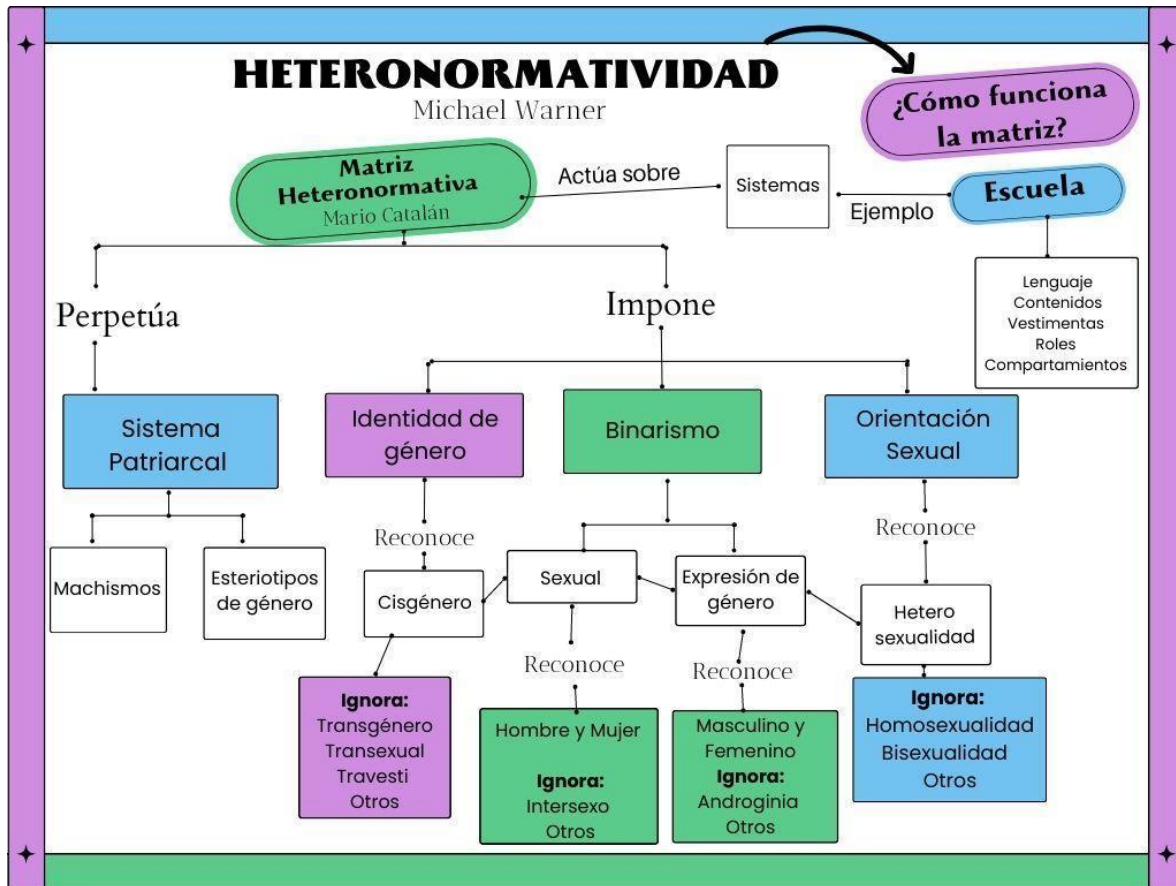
HETERONORMATIVIDAD
Michael Warner

¿Cómo funciona la matriz?

Matriz Heteronormativa
Mario Catalán

Actúa sobre

Sistemas

Ejemplo

Escuela

Lenguaje
Contenidos
Vestimentas
Roles
Compartamientos

Perpetúa

Impone

Sistema Patriarcal

Machismos

Esteriotipos de género

Identidad de género

Reconoce

Cisgénero

Ignora:
Transgénero
Transexual
Travesti
Otros

Binarismo

Sexual

Reconoce

Hombre y Mujer

Ignora:
Intersexo
Otros

Expresión de género

Reconoce

Masculino y Femenino
Ignora:
Androginia
Otros

Orientación Sexual

Reconoce

Hetero sexualidad

Ignora:
Homosexualidad
Bisexualidad
Otros